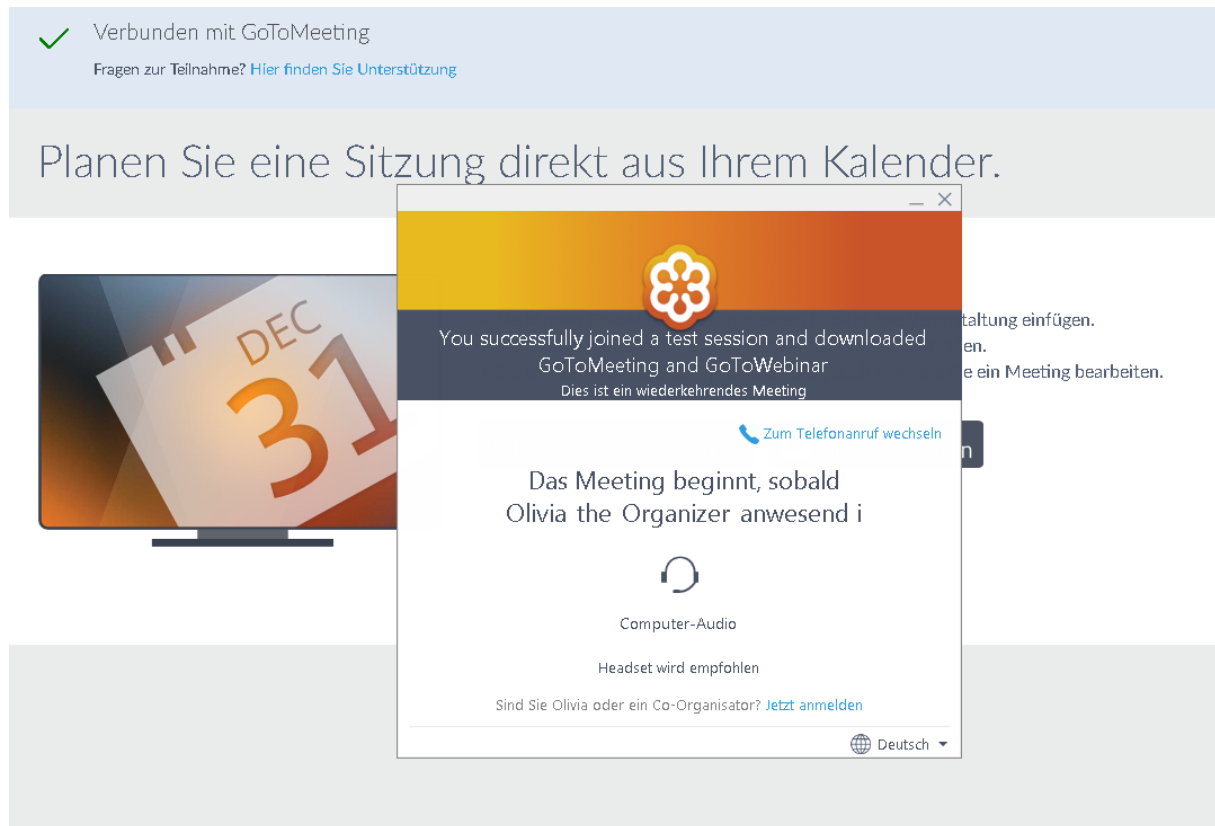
Verbunden mit GoToMeeting

Fragen zur Teilnahme? Hier finden Sie Unterstützung

Planen Sie eine Sitzung direkt aus Ihrem Kalender.

DEC 31

You successfully joined a test session and downloaded GoToMeeting and GoToWebinar

Dies ist ein wiederkehrendes Meeting

Zum Telefonanruf wechseln

Das Meeting beginnt, sobald Olivia the Organizer anwesend i

Computer-Audio

Headset wird empfohlen

Sind Sie Olivia oder ein Co-Organisator? Jetzt anmelden

Deutsch

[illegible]taltung einfügen.
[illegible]en.
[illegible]e ein Meeting bearbeiten.

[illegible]n